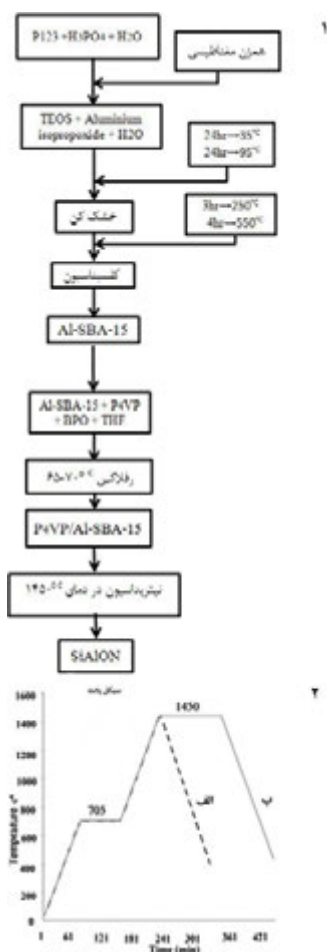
۱

P123 + H3PO4 + H2O

همزن مغناطیسی

TEOS + Aluminium isopropoxide + H2O

24hr→35°C
24hr→95°C

خشک کن

3hr→250°C
4hr→550°C

کلسیناسیون

Al-SBA-15

Al-SBA-15 + P4VP + BPO + THF

رفلاکس ۷۰-۶۵°C

P4VP/Al-SBA-15

نیتریداسیون در دمای ۱۴۵۰°C

SiAlON

۲

1600
1400
1200
1000
800
600
400
200
0

Temperature °C

سیکل پخت

1450

705

الف

ب

1 61 121 181 241 301 361 421

Time (min)